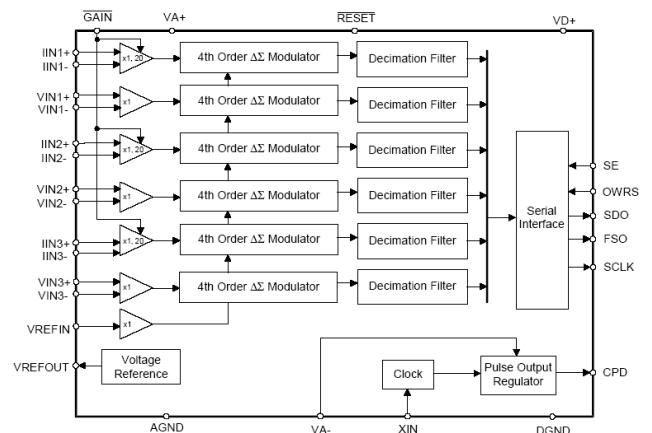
$\overline{GAIN}$ VA+ $\overline{RESET}$ VD+

IIN1+
IIN1-
x1, 20
4th Order $\Delta\Sigma$ Modulator
Decimation Filter

VIN1+
VIN1-
x1
4th Order $\Delta\Sigma$ Modulator
Decimation Filter

IIN2+
IIN2-
x1, 20
4th Order $\Delta\Sigma$ Modulator
Decimation Filter

VIN2+
VIN2-
x1
4th Order $\Delta\Sigma$ Modulator
Decimation Filter

IIN3+
IIN3-
x1, 20
4th Order $\Delta\Sigma$ Modulator
Decimation Filter

VIN3+
VIN3-
x1
4th Order $\Delta\Sigma$ Modulator
Decimation Filter

VREFIN
x1

Serial Interface

SE
OWRS
SDO
FSO
SCLK

VREFOUT
Voltage Reference

Clock
Pulse Output Regulator
CPD

AGND VA- XIN DGND